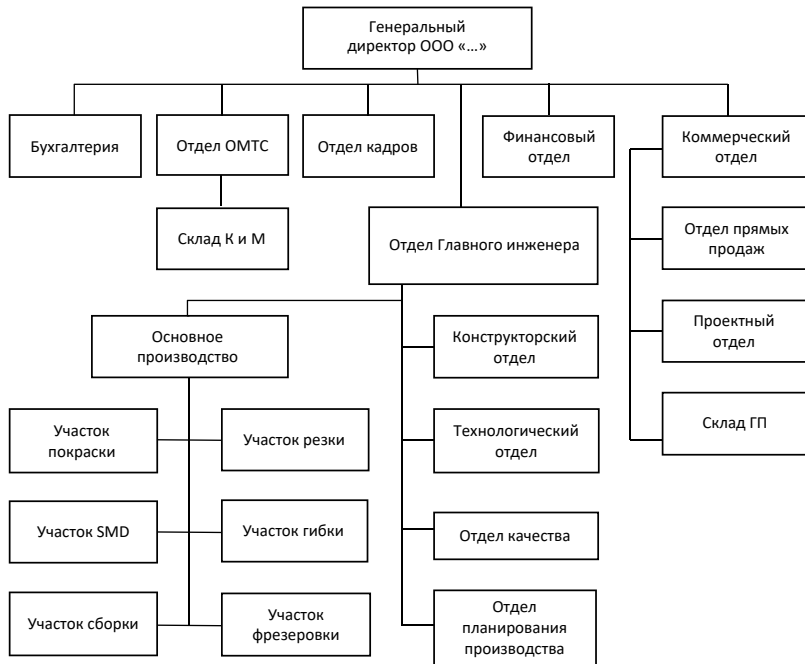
Генеральный директор ООО «…»

Бухгалтерия

Отдел ОМТС

Отдел кадров

Финансовый отдел

Коммерческий отдел

Склад К и М

Отдел Главного инженера

Отдел прямых продаж

Проектный отдел

Склад ГП

Основное производство

Конструкторский отдел

Технологический отдел

Отдел качества

Отдел планирования производства

Участок покраски

Участок резки

Участок SMD

Участок гибки

Участок сборки

Участок фрезеровки